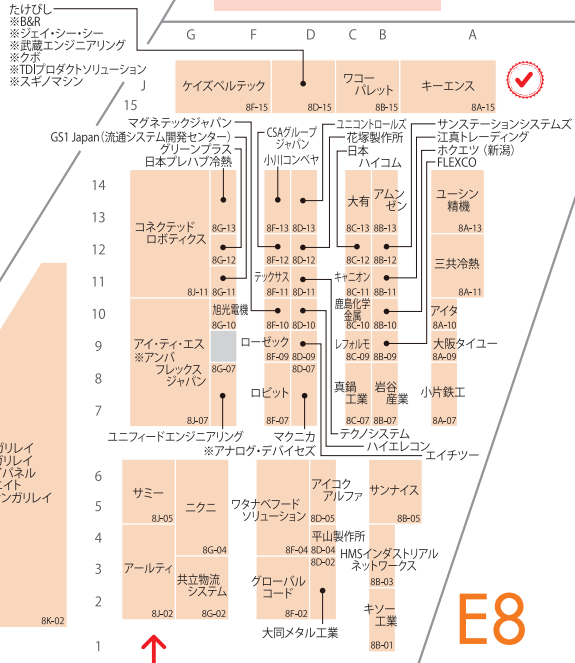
たけびし
※B&R
※ジェイ・シー・シー
※武蔵エンジニアリング
※クボ
※TDIプロダクトソリューション
※スギノマシン

G F D C B A

J
15

ケイズベルテック 8F-15
8D-15
ワコーパレット 8B-15
キーエンス 8A-15

マグネテックジャパン
GS1 Japan（流通システム開発センター）
グリーンプラス
日本プレハブ冷熱
CSAグループジャパン
小川コンベヤ
ユニコントロールズ
花塚製作所
日本
ハイコム
サンステーションシステムズ
江真トレーディング
ホクエツ（新潟）
FLEXCO

14
13
12
11
10
9
8
7

コネクテッドロボティクス 8J-11
8G-13
8G-12
8G-11
8F-13
8F-12
8F-11
8D-13
8D-12
8D-11
大有 8C-13
8C-12
アムンゼン 8B-13
8B-12
8B-11
ユーシン精機 8A-13
三共冷熱 8A-11
テックサス
キャニオン 8C-11
旭光電機 8G-10
8F-10
8D-10
鹿島化学金属 8C-10
8B-10
アイタ 8A-10
アイ・ティ・エス
※アンバフレックスジャパン 8J-07
8G-07
ローゼック 8F-09
8D-09
レフォルモ 8C-09
8B-09
大阪タイユー 8A-09
8D-07
ロビット 8F-07
真鍋工業 8C-07
岩谷産業 8B-07
小片鉄工 8A-07
ユニフィードエンジニアリング
マクニカ
※アナログ・デバイセズ
テクノシステム
ハイエレコン
エイチツー

ガリレイ
パネル
イト
ンガリレイ

6
5
4
3
2
1

サミー 8J-05
ニクニ 8G-04
アールティ 8J-02
共立物流システム 8G-02
ワタナベフードソリューション 8F-04
アイコクアルファ 8D-05
平山製作所 8D-04
8D-02
グローバルコード 8F-02
大同メタル工業
サンナイス 8B-05
HMSインダストリアルネットワークス 8B-03
キソー工業 8B-01
8K-02

E8